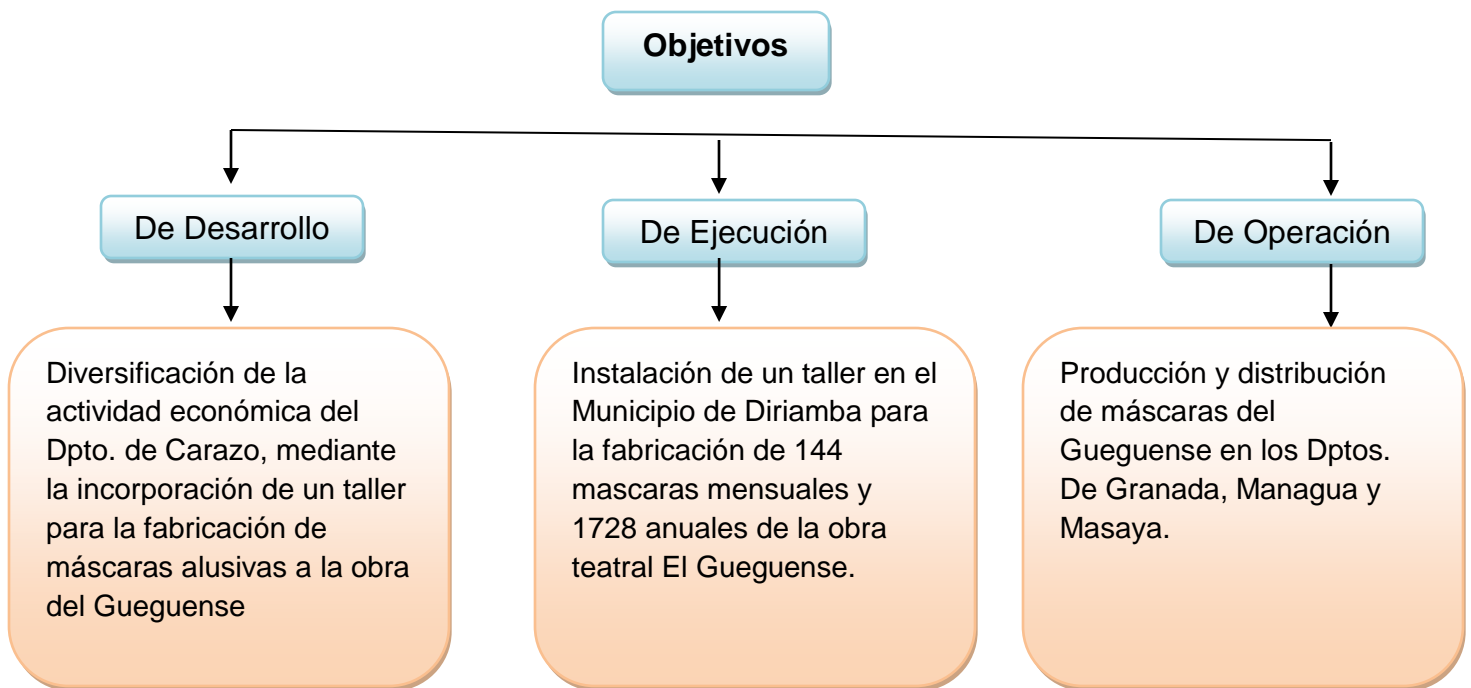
Objetivos

De Desarrollo

De Ejecución

De Operación

Diversificación de la actividad económica del Dpto. de Carazo, mediante la incorporación de un taller para la fabricación de máscaras alusivas a la obra del Gueguense

Instalación de un taller en el Municipio de Diriamba para la fabricación de 144 mascaras mensuales y 1728 anuales de la obra teatral El Gueguense.

Producción y distribución de máscaras del Gueguense en los Dptos. De Granada, Managua y Masaya.